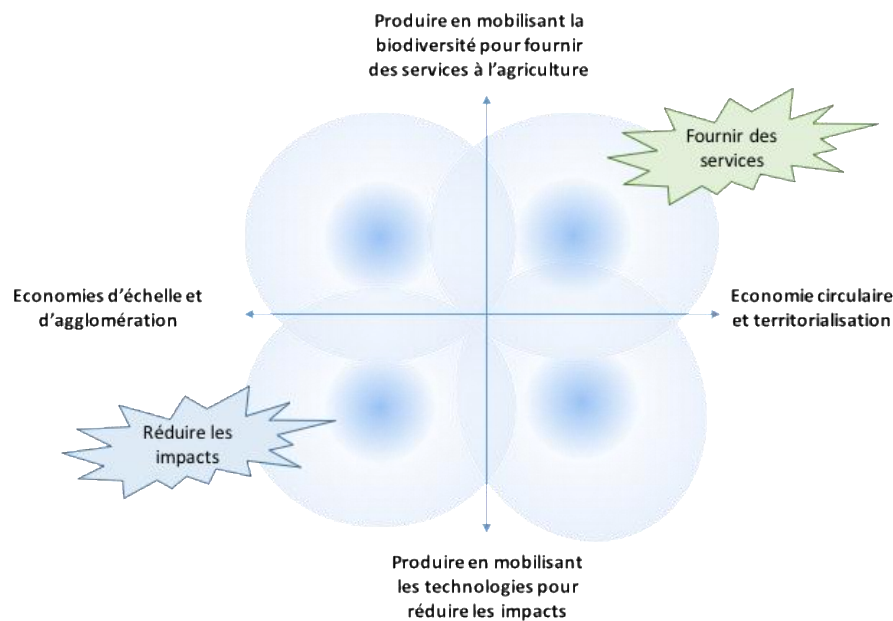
Produire en mobilisant la biodiversité pour fournir des services à l'agriculture

Fournir des services

Economies d'échelle et d'agglomération

Economie circulaire et territorialisation

Réduire les impacts

Produire en mobilisant les technologies pour réduire les impacts